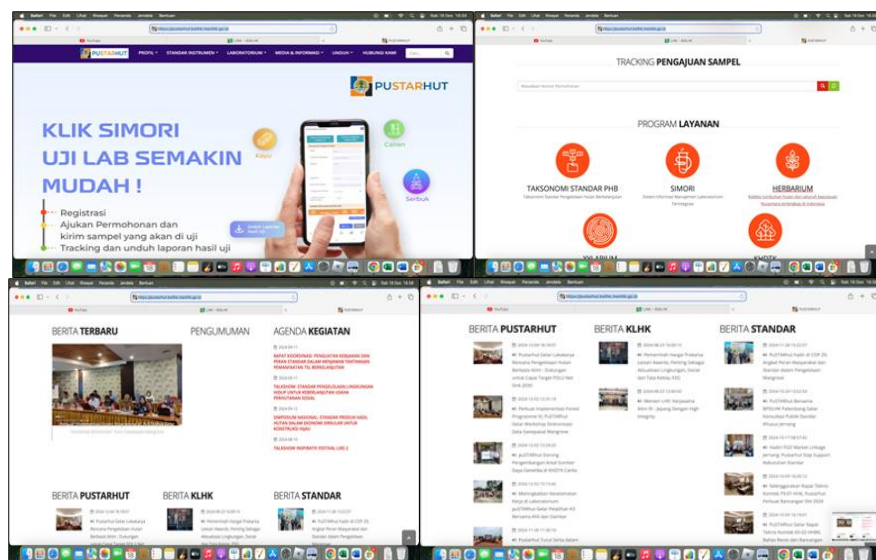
PUSTARHUT

PROFIL STANDAR INSTRUMEN LABORATORIUM MEDIA & INFORMASI UNDUH HUBUNGI KAMI

PUSTARHUT

KLIK SIMORI UJI LAB SEMAKIN MUDAH !

Kayu

Cairan

Serbuk

Registrasi

Ajukan Permohonan dan kirim sampel yang akan di uji

Tracking dan unduh laporan hasil uji

TRACKING PENGAJUAN SAMPEL

PROGRAM LAYANAN

TAKSONOMI STANDAR PHB

SIMORI

HERBARIUM

XYLARIUM

KHDTK

BERITA TERBARU

PENGUMUMAN

AGENDA KEGIATAN

BERITA PUSTARHUT

BERITA KLHK

BERITA STANDAR

BERITA PUSTARHUT

BERITA KLHK

BERITA STANDAR

TALKSHOW INSPIRATIF FESTIVAL LIKE 2